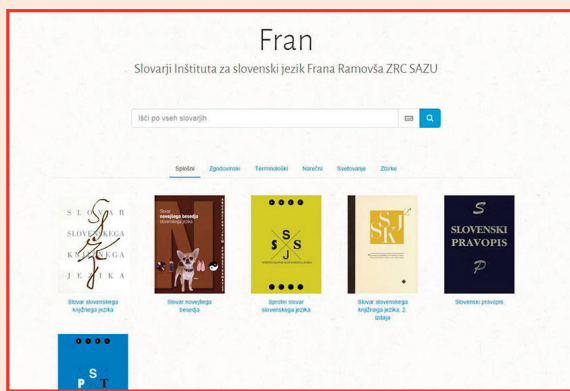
Fran

Slovarji Inštituta za slovenski jezik Frana Ramovša ZRC SAZU

Išči po vseh slovarjih

Splošni Zgodovinski Terminološki Narečni Svetovanje Zbirke

S L O V A R
SLOVENSKEGA
KNJIŽNEGA
J E Z I K A

Slovar slovenskega knjižnega jezika

Slovar novejšega besedja slovenskega jezika

Slovar novejšega besedja

S
$ $
J

Sprotni slovar slovenskega jezika

S
J
S K

Slovar slovenskega knjižnega jezika, 2. izdaja

S
SLOVENSKI
PRAVOPIS
P

Slovenski pravopis

P S T